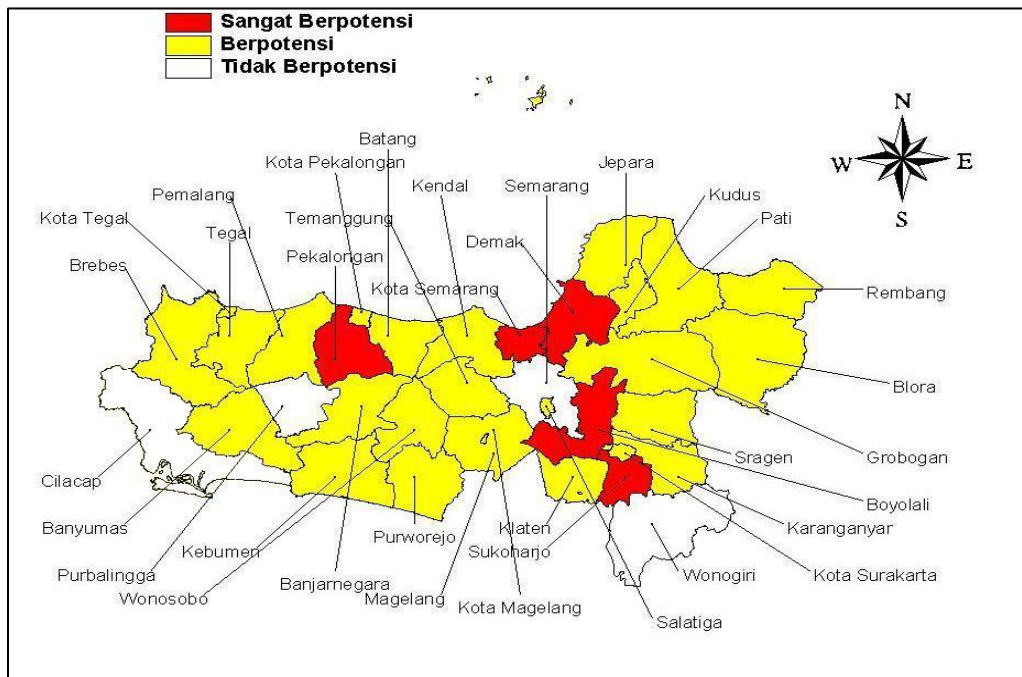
Sangat Berpotensi
Berpotensi
Tidak Berpotensi

N
W
E
S

Batang
Kota Pekalongan
Kendal
Semarang
Jepara
Pemalang
Kudus
Temanggung
Kota Tegal
Pati
Tegal
Demak
Pekalongan
Brebes
Kota Semarang
Rembang
Blora
Grobogan
Sragen
Cilacap
Boyolali
Banyumas
Karanganyar
Klaten
Kebumen
Purworejo
Sukoharjo
Purbalingga
Wonogiri
Kota Surakarta
Banjarnegara
Wonosobo
Magelang
Kota Magelang
Salatiga